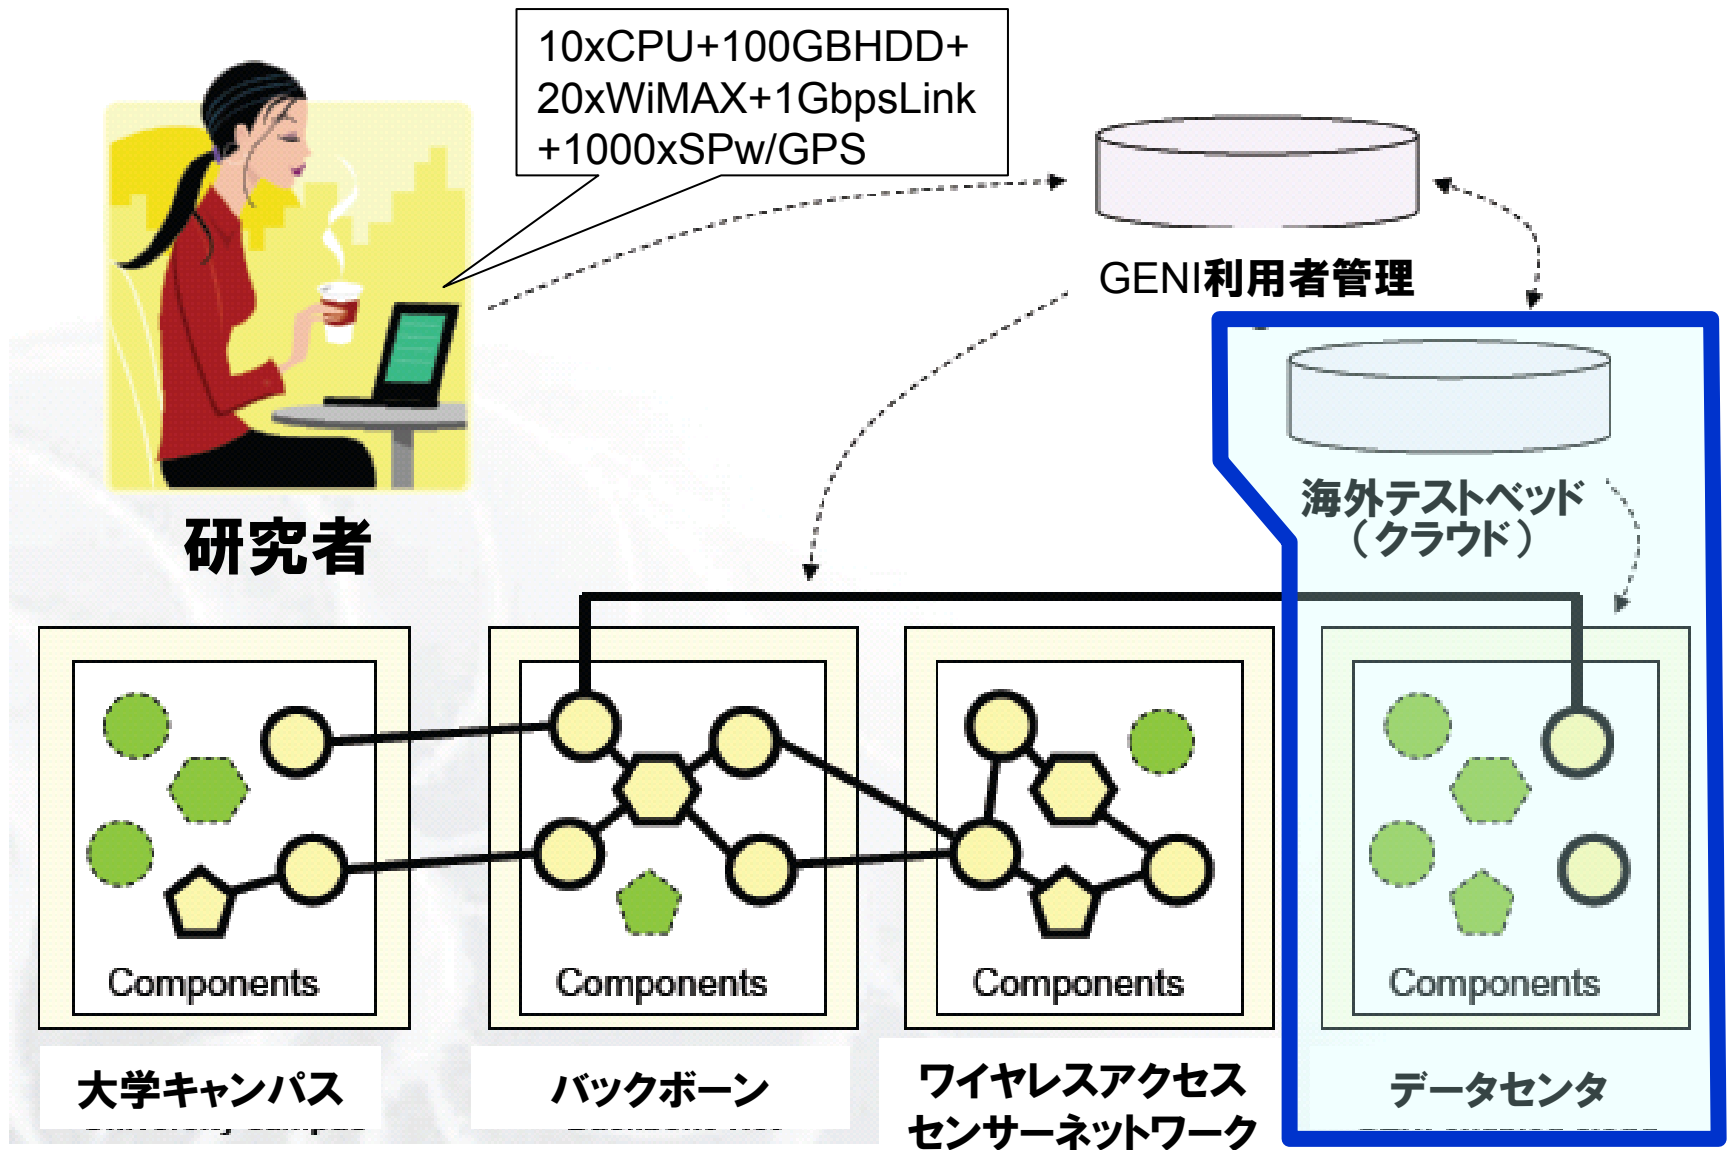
10xCPU+100GBHDD+
20xWiMAX+1GbpsLink
+1000xSPw/GPS

GENI利用者管理

研究者

海外テストベッド
（クラウド）

Components

Components

Components

Components

大学キャンパス

バックボーン

ワイヤレスアクセス
センサーネットワーク

データセンタ